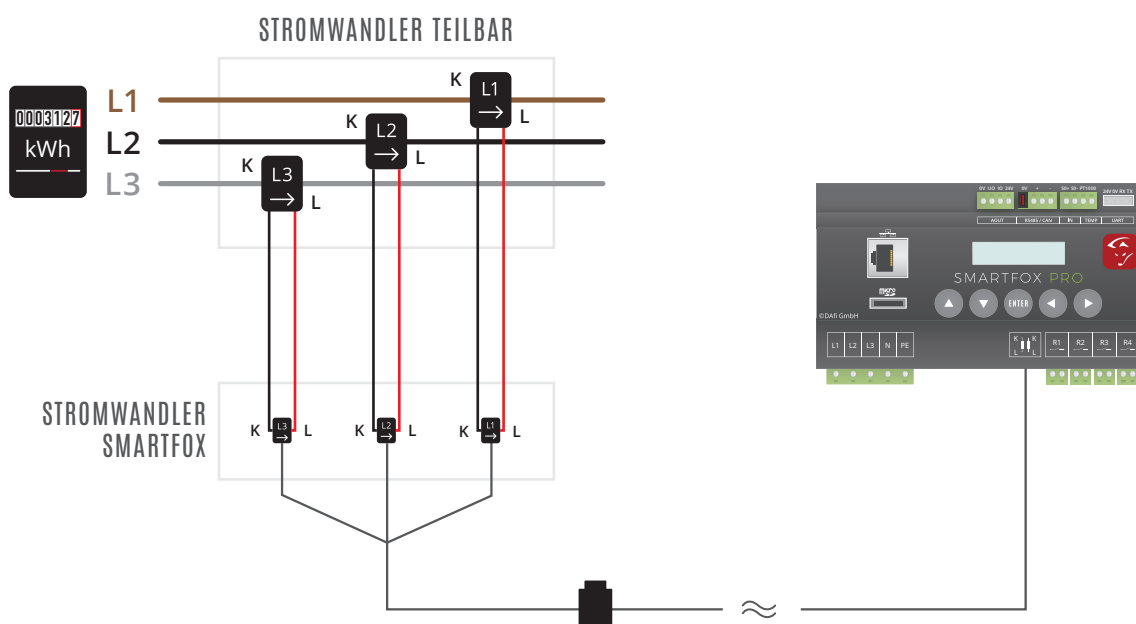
STROMWANDLER TEILBAR

0003127
kWh

L1
L2
L3

K
L1
L

K
L2
L

K
L3
L

STROMWANDLER SMARTFOX

K L3 L
K L2 L
K L1 L

0V U0 I0 24V
0V + -
S0+ S0- PT1000
24V 0V RX TX
AOUT
RS485 / CAN
IN
TEMP
UART

SMARTFOX PRO
ENTER
micro SD
©DAfi GmbH

L1 L2 L3 N PE
K L K L
R1 R2 R3 R4

≈